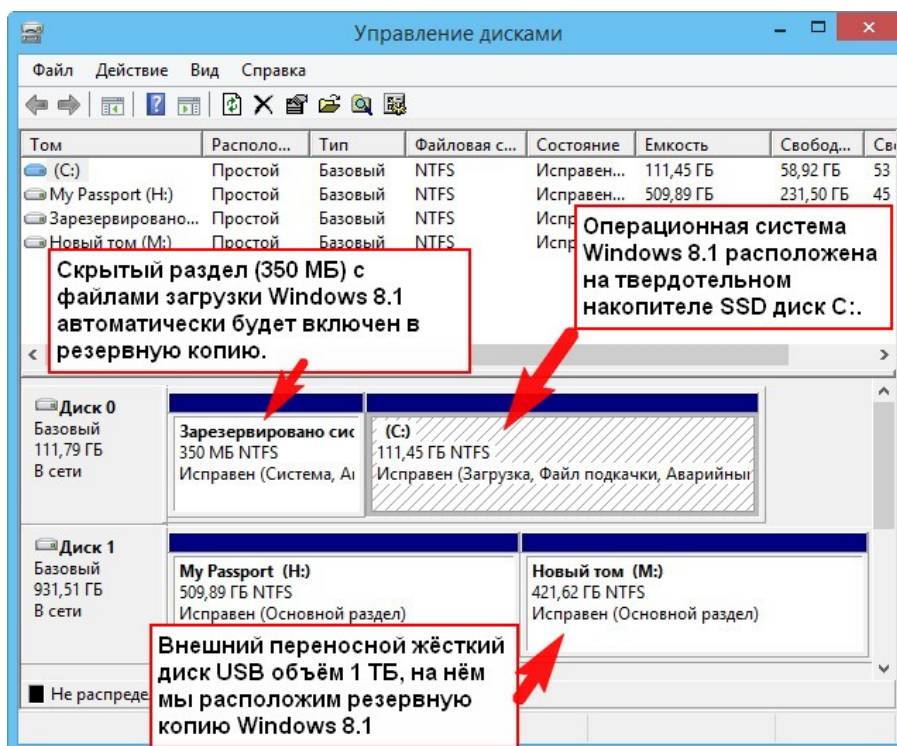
Управление дисками

Файл Действие Вид Справка

| Том | Располо... | Тип | Файловая с... | Состояние | Емкость | Свобод... | Св |
|---|---|---|---|---|---|---|---|
| (C:) | Простой | Базовый | NTFS | Исправен... | 111,45 ГБ | 58,92 ГБ | 53 |
| My Passport (H:) | Простой | Базовый | NTFS | Исправен... | 509,89 ГБ | 231,50 ГБ | 45 |
| Зарезервировано... | Простой | Базовый | NTFS | Испр | | | |
| Новый том (M:) | Простой | Базовый | NTFS | Испр | | | |

Скрытый раздел (350 МБ) с файлами загрузки Windows 8.1 автоматически будет включен в резервную копию.

Операционная система Windows 8.1 расположена на твердотельном накопителе SSD диск C:.

Диск 0
Базовый
111,79 ГБ
В сети

Зарезервировано сис
350 МБ NTFS
Исправен (Система, Ак

(C:)
111,45 ГБ NTFS
Исправен (Загрузка, Файл подкачки, Аварийны

Диск 1
Базовый
931,51 ГБ
В сети

My Passport (H:)
509,89 ГБ NTFS
Исправен (Основной раздел)

Новый том (M:)
421,62 ГБ NTFS
Исправен (Основной раздел)

Внешний переносной жёсткий диск USB объём 1 ТБ, на нём мы расположим резервную копию Windows 8.1

Не распреде